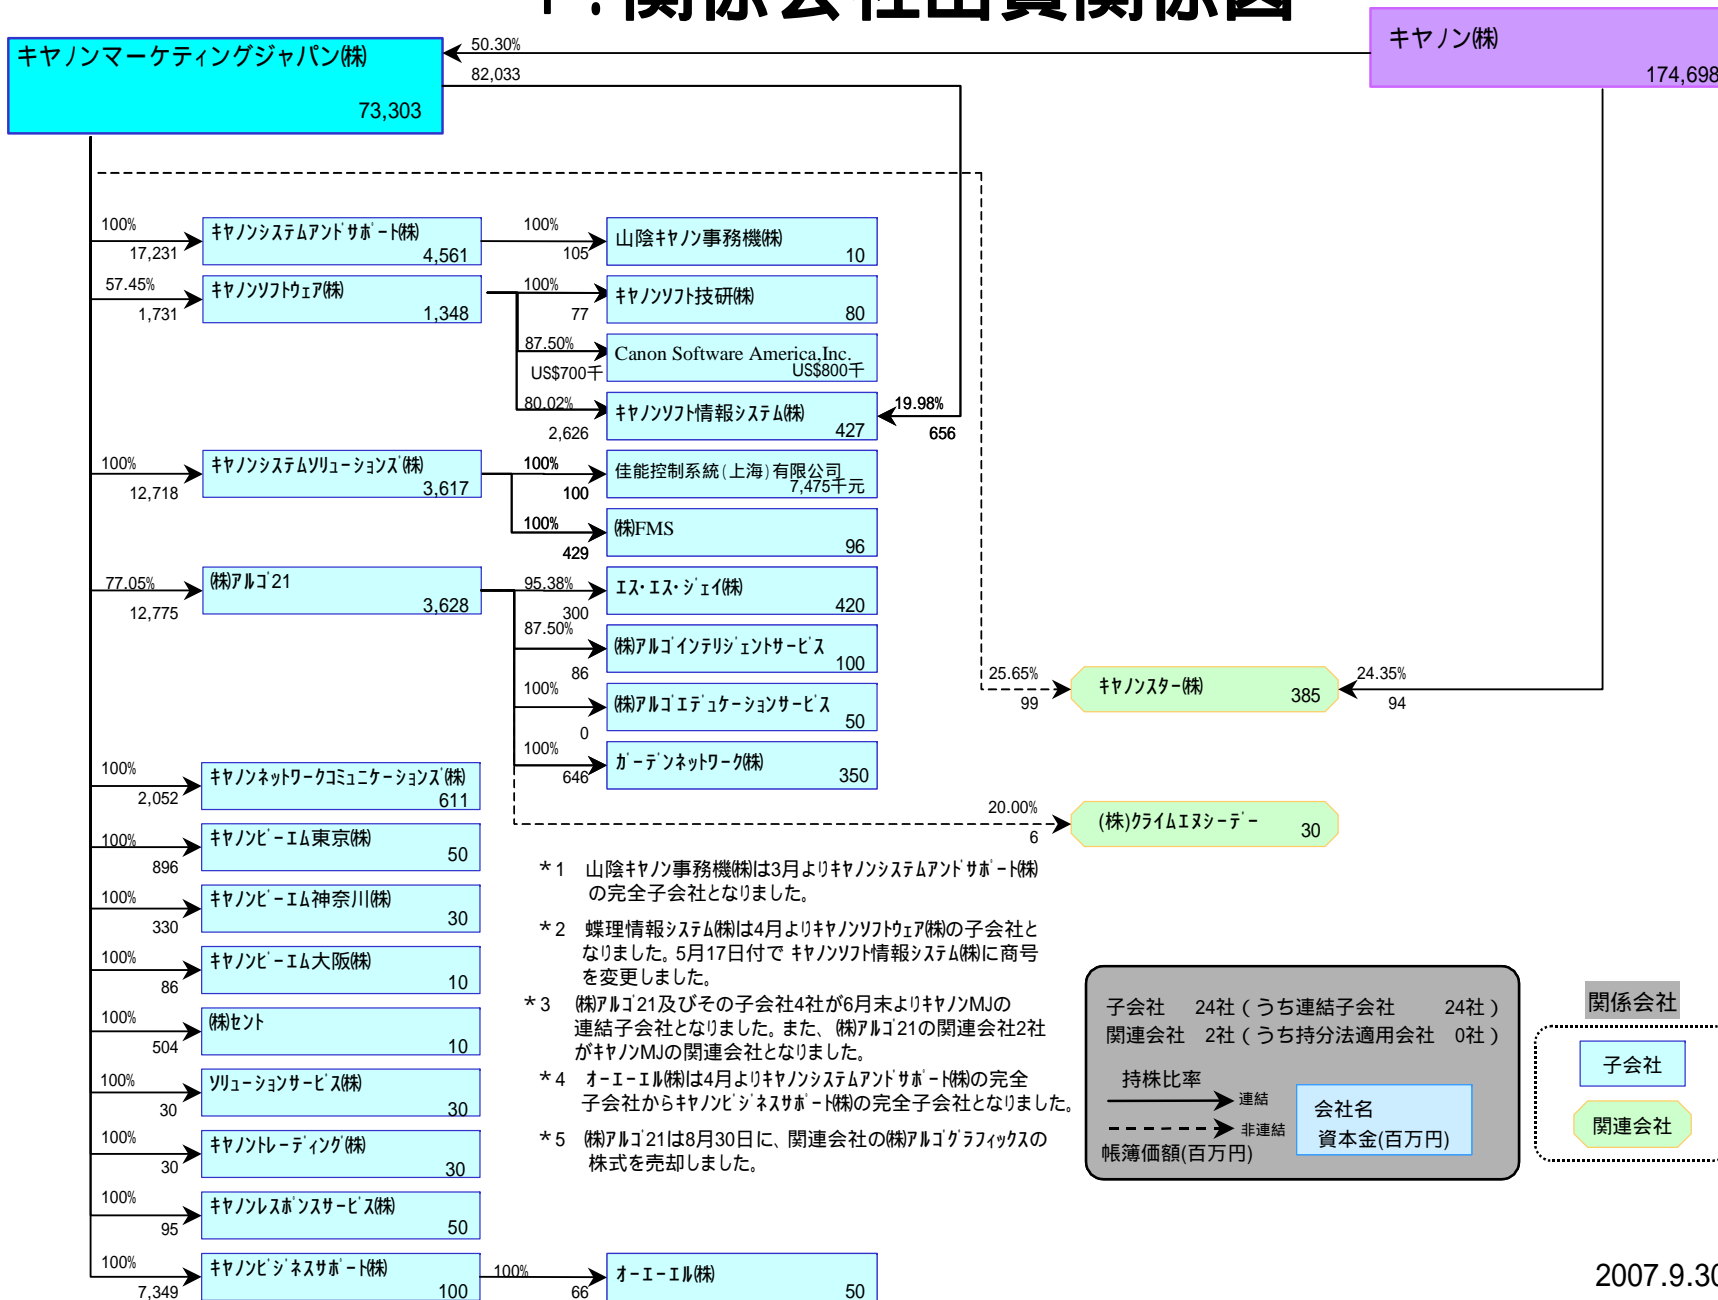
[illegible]関係会社出資関係図

キヤノンマーケティングジャパン(株)
73,303

50.30%
82,033

キヤノン(株)
174,698

100%
17,231
キヤノンシステムアンドサポート(株)
4,561

100%
105
山陰キヤノン事務機(株)
10

57.45%
1,731
キヤノンソフトウェア(株)
1,348

100%
77
キヤノンソフト技研(株)
80

87.50%
US$700千
Canon Software America,Inc.
US$800千

80.02%
2,626
キヤノンソフト情報システム(株)
427

19.98%
656

100%
12,718
キヤノンシステムソリューションズ(株)
3,617

100%
100
佳能控制系統(上海)有限公司
7,475千元

100%
429
(株)FMS
96

77.05%
12,775
(株)アルゴ21
3,628

95.38%
300
エス・エス・ジェイ(株)
420

87.50%
86
(株)アルゴインテリジェントサービス
100

100%
0
(株)アルゴエデュケーションサービス
50

100%
646
ガーデンネットワーク(株)
350

25.65%
99
キヤノンスター(株)
385

24.35%
94

20.00%
6
(株)クライムエヌシーデー
30

100%
2,052
キヤノンネットワークコミュニケーションズ(株)
611

100%
896
キヤノンビーエム東京(株)
50

100%
330
キヤノンビーエム神奈川(株)
30

100%
86
キヤノンビーエム大阪(株)
10

100%
504
(株)セント
10

100%
30
ソリューションサービス(株)
30

100%
30
キヤノントレーディング(株)
30

100%
95
キヤノンレスポンスサービス(株)
50

100%
7,349
キヤノンビジネスサポート(株)
100

100%
66
オーエーエル(株)
50

＊1　山陰キヤノン事務機(株)は3月よりキヤノンシステムアンドサポート(株)の完全子会社となりました。

＊2　蝶理情報システム(株)は4月よりキヤノンソフトウェア(株)の子会社となりました。5月17日付で キヤノンソフト情報システム(株)に商号を変更しました。

＊3　(株)アルゴ21及びその子会社4社が6月末よりキヤノンMJの連結子会社となりました。また、(株)アルゴ21の関連会社2社がキヤノンMJの関連会社となりました。

＊4　オーエーエル(株)は4月よりキヤノンシステムアンドサポート(株)の完全子会社からキヤノンビジネスサポート(株)の完全子会社となりました。

＊5　(株)アルゴ21は8月30日に、関連会社の(株)アルゴグラフィックスの株式を売却しました。

子会社　24社（うち連結子会社　24社）
関連会社　2社（うち持分法適用会社　0社）
持株比率
連結
非連結
帳簿価額(百万円)
会社名
資本金(百万円)

関係会社
子会社
関連会社

2007.9.30